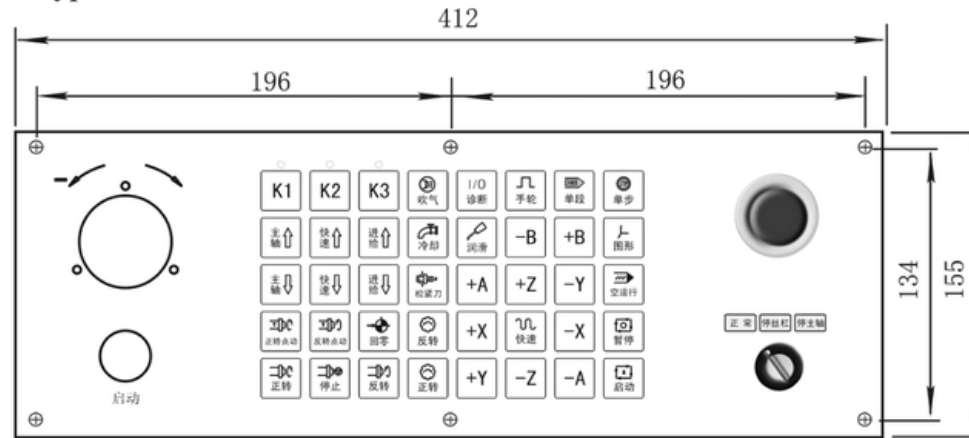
412

196

196

134

155

K1
K2
K3
吹气
I/O 诊断
手轮
单段
单步

主轴
快速
进给
冷却
润滑
−B
+B
图形

主轴
快速
进给
松紧刀
+A
+Z
−Y
空运行

正转点动
反转点动
回零
反转
+X
快速
−X
暂停

正转
停止
反转
正转
+Y
−Z
−A
启动

正 常
停丝杠
停主轴

启动